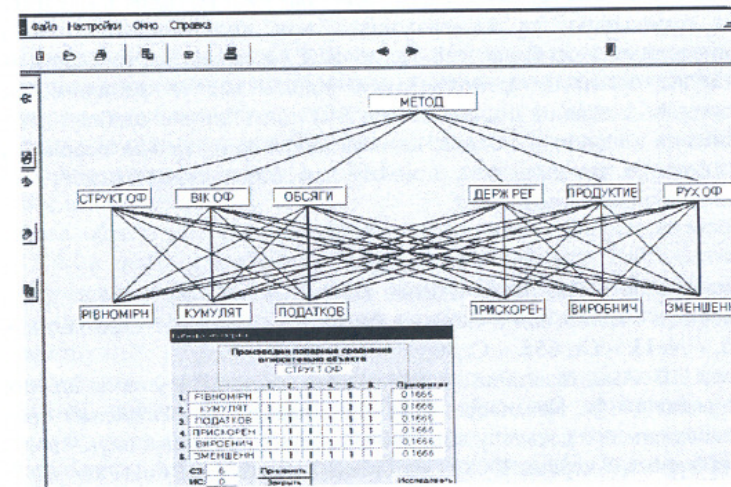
Файл Настройки Окно Справка

МЕТОД

СТРУКТ ОФ
ВІК ОФ
ОБСЯГИ
ДЕРЖ РЕГ
ПРОДУКТИВ
РУХ ОФ

РІВНОМІРН
КУМУЛЯТ
ПОДАТКОВ
ПРИСКОРЕН
ВИРОБНИЧ
ЗМЕНШЕНН

Произведен попарные сравнения относительно объекта
СТРУКТ ОФ

| | | 1. | 2. | 3. | 4. | 5. | 6. | Приоритет |
|---|---|---|---|---|---|---|---|---|
| 1. | РІВНОМІРН | 1 | 1 | 1 | 1 | 1 | 1 | 0.1666 |
| 2. | КУМУЛЯТ | 1 | 1 | 1 | 1 | 1 | 1 | 0.1666 |
| 3. | ПОДАТКОВ | 1 | 1 | 1 | 1 | 1 | 1 | 0.1666 |
| 4. | ПРИСКОРЕН | 1 | 1 | 1 | 1 | 1 | 1 | 0.1666 |
| 5. | ВИРОБНИЧ | 1 | 1 | 1 | 1 | 1 | 1 | 0.1666 |
| 6. | ЗМЕНШЕНН | 1 | 1 | 1 | 1 | 1 | 1 | 0.1666 |

СЗ 6
ИС 0
Применить
Закрыть
Исследовать